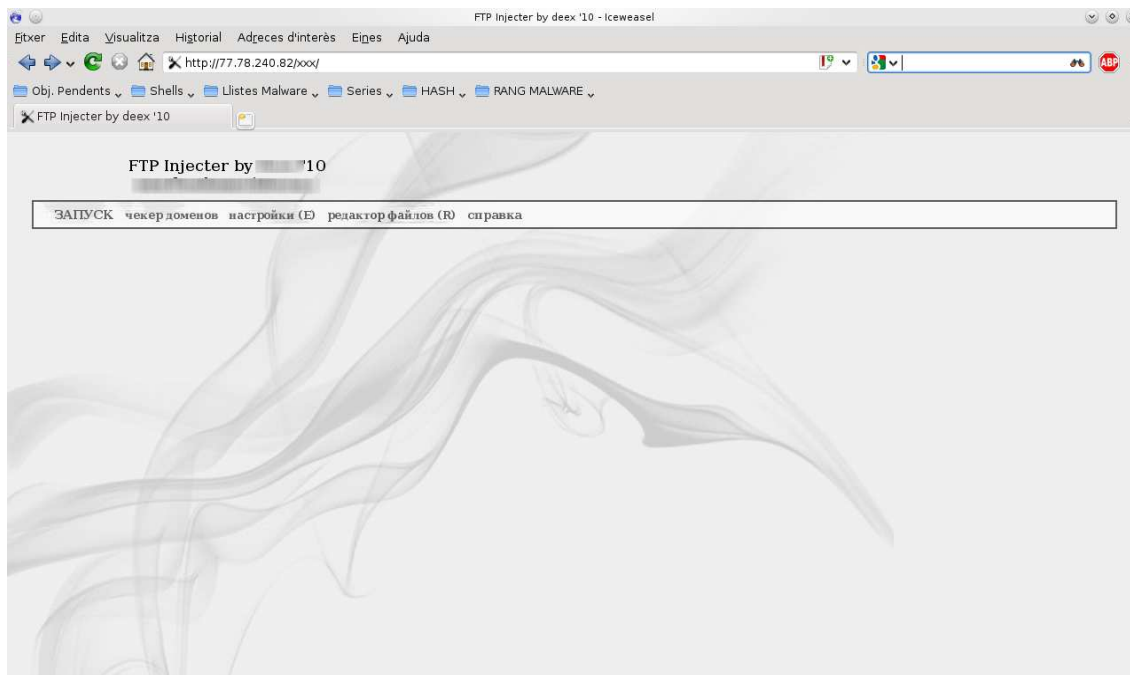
FTP Injecter by deex '10 - Iceweasel

Fitxer Edita Visualitza Historial Adreces d'interès Eines Ajuda

http://77.78.240.82/xxx/

Obj. Pendents Shells Llistes Malware Series HASH RANG MALWARE

FTP Injecter by deex '10

FTP Injecter by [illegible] '10
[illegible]

ЗАПУСК чекер доменов настройки (E) редактор файлов (R) справка